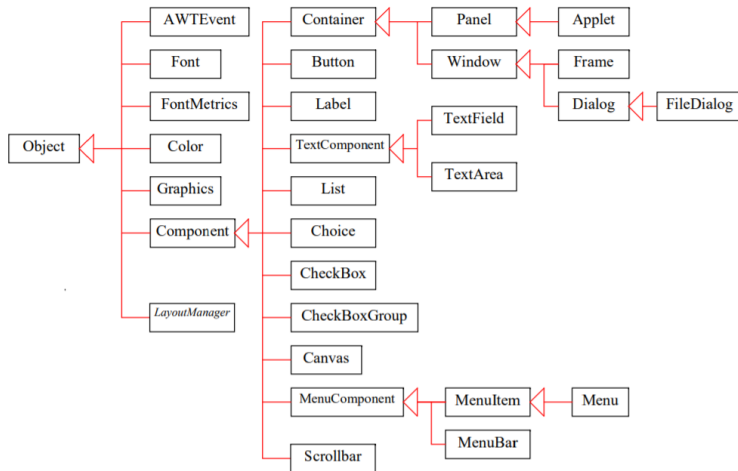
Object

AWTEvent

Font

FontMetrics

Color

Graphics

Component

LayoutManager

Container

Button

Label

TextComponent

List

Choice

CheckBox

CheckBoxGroup

Canvas

MenuComponent

Scrollbar

Panel

Window

TextField

TextArea

MenuItem

MenuBar

Applet

Frame

Dialog

FileDialog

Menu